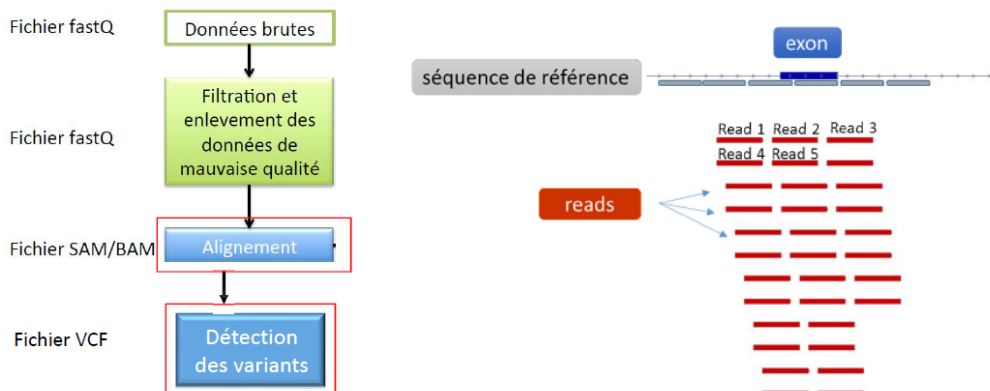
Fichier fastQ

Données brutes

Fichier fastQ

Filtration et enlevement des données de mauvaise qualité

Fichier SAM/BAM

Alignement

Fichier VCF

Détection des variants

exon

séquence de référence

Read 1 Read 2 Read 3

Read 4 Read 5

reads